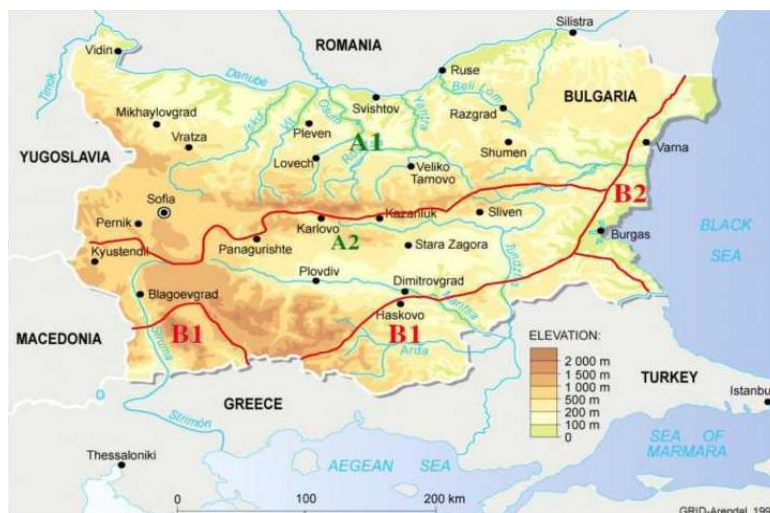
Silistra
ROMANIA
Vidin
Danube
Ruse
Timok
Svishtov
Beli Lom
BULGARIA
Mikhaylovgrad
Osam
Yantra
Razgrad
Vratza
Iskar
Vit
Pleven
A1
Shumen
Varna
YUGOSLAVIA
Lovech
Veliko Tarnovo
Sofia
B2
Pernik
Karlovo
Kazanluk
Sliven
BLACK SEA
Kyustendil
Panagurishte
A2
Stara Zagora
Tundzha
Burgas
Plovdiv
Dimitrovgrad
Blagoevgrad
Maritsa
Haskovo
MACEDONIA
B1
B1
ELEVATION:
Struma
Arda
2 000 m
1 500 m
1 000 m
500 m
200 m
100 m
0
TURKEY
Istanbu
GREECE
Strimon
SEA OF MARMARA
Thessaloniki
AEGEAN SEA
0
100
200 km
GRID-Arendal 199